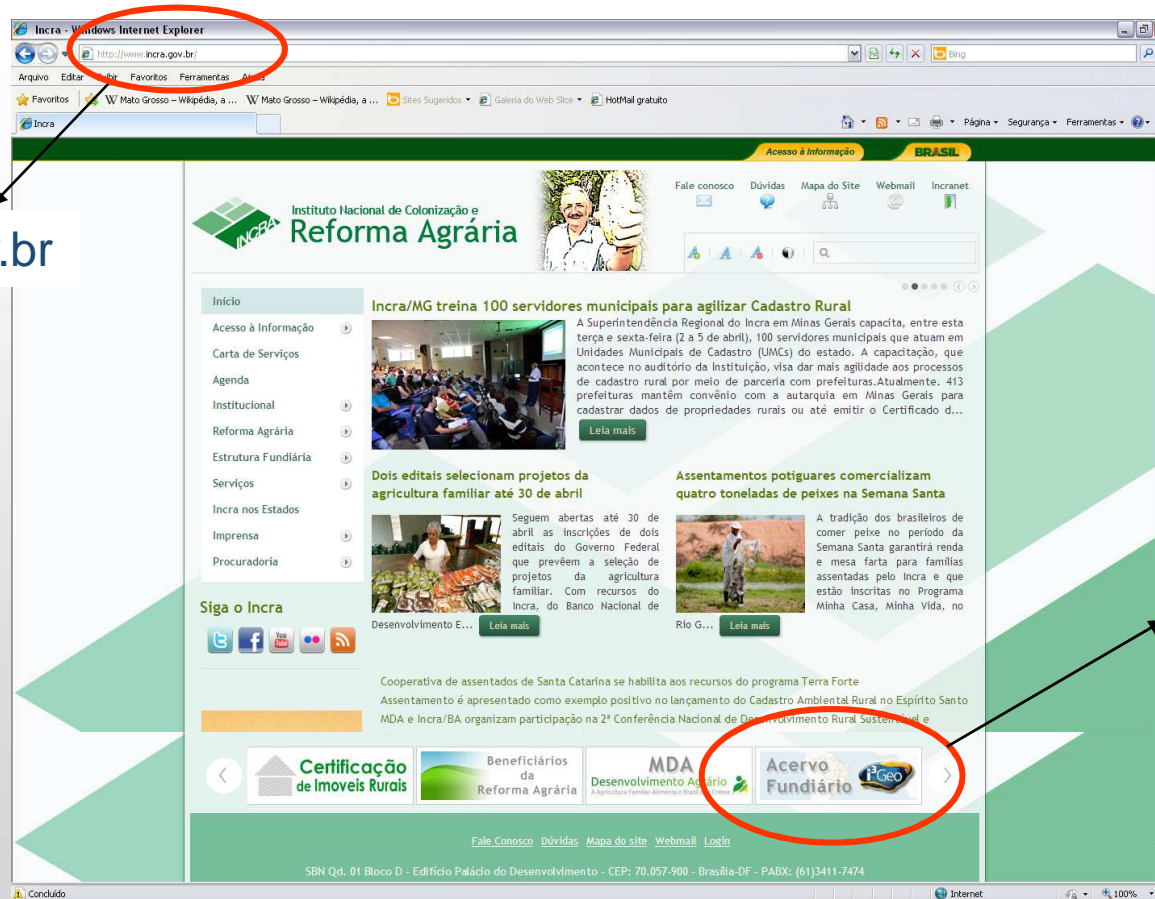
Incra - Windows Internet Explorer

http://www.incra.gov.br/

Bing

Arquivo Editar Exibir Favoritos Ferramentas Ajuda

Favoritos | Mato Grosso – Wikipédia, a ... | Mato Grosso – Wikipédia, a ... | Sites Sugeridos | Galeria do Web Slice | HotMail gratuito

Incra

Página Segurança Ferramentas

.br

Acesso à Informação | BRASIL

INCRA Instituto Nacional de Colonização e Reforma Agrária

Fale conosco | Dúvidas | Mapa do Site | Webmail | Incranet

Início
Acesso à Informação
Carta de Serviços
Agenda
Institucional
Reforma Agrária
Estrutura Fundiária
Serviços
Incra nos Estados
Imprensa
Procuradoria

Incra/MG treina 100 servidores municipais para agilizar Cadastro Rural

A Superintendência Regional do Incra em Minas Gerais capacita, entre esta terça e sexta-feira (2 a 5 de abril), 100 servidores municipais que atuam em Unidades Municipais de Cadastro (UMCs) do estado. A capacitação, que acontece no auditório da Instituição, visa dar mais agilidade aos processos de cadastro rural por meio de parceria com prefeituras.Atualmente. 413 prefeituras mantêm convênio com a autarquia em Minas Gerais para cadastrar dados de propriedades rurais ou até emitir o Certificado d...

Leia mais

Dois editais selecionam projetos da agricultura familiar até 30 de abril

Seguem abertas até 30 de abril as inscrições de dois editais do Governo Federal que prevêem a seleção de projetos da agricultura familiar. Com recursos do Incra, do Banco Nacional de Desenvolvimento E...

Leia mais

Assentamentos potiguares comercializam quatro toneladas de peixes na Semana Santa

A tradição dos brasileiros de comer peixe no período da Semana Santa garantirá renda e mesa farta para famílias assentadas pelo Incra e que estão inscritas no Programa Minha Casa, Minha Vida, no Rio G...

Leia mais

Siga o Incra

Cooperativa de assentados de Santa Catarina se habilita aos recursos do programa Terra Forte
Assentamento é apresentado como exemplo positivo no lançamento do Cadastro Ambiental Rural no Espírito Santo
MDA e Incra/BA organizam participação na 2ª Conferência Nacional de Desenvolvimento Rural Sustentável e

Certificação de Imoveis Rurais | Beneficiários da Reforma Agrária | MDA Desenvolvimento Agrário | Acervo Fundiário i3Geo

Fale Conosco Dúvidas Mapa do site Webmail Login

SBN Qd. 01 Bloco D - Edifício Palácio do Desenvolvimento - CEP: 70.057-900 - Brasília-DF - PABX: (61)3411-7474

Concluído | Internet | 100%